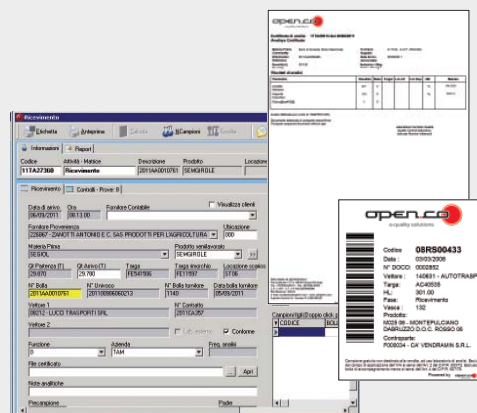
open.co

Ricevimento

Etichetta | Anteprima | Salva | Campioni

Informazioni | Report

Codice: 11TA27368 | Attività - Matrice: Ricevimento | Descrizione: 2011AA0010761 | Prodotto: SEMGIROLE | Locazione

Ricevimento | Controlli - Prove: B

Data di arrivo: 06/05/2011 | Ora: 08.11 | Fornitore Contabile | Visualizza clienti

Fornitore Provenienza: 226067 - ZANOTTI ANTONIO E C. SAS PRODOTTI PER L'AGRICOLTURA | Ubicazione: 000

Materia Prima: SESIOL | Prodotto semilavorato: SEMGIROLE

Qt Partenza (T): 29.870 | Qt Arrivo (T): 29.780 | Targa: FE541506 | Targa rimorchio: FE11597 | Locazione scarico: ST06

N° Bolla: 2011AA0010761 | N° Univoco: 20110806062213 | N° Bolla fornitore: 1149 | Data bolla fornitore: 05/05/2011

Vettore 1: 06212 - LUCO TRASPORTI SRL | N° Contratto: 2011CA357

Vettore 2 | Conforme

Funzione: B | Azienda: TAM | Freq. analisi

File certificato | Apri

Note analitiche

Campione | Padre

open.co
qualità solutions

Codice: 08RS00433
Data: 03/03/2008
N° DOCO: 000852
Vettore: 140631 - AUTOTRASP
Targa: AC40535
HL: 301.00
Fase: Ricevimento
Vasca: 132
Prodotto:
M029 09 - MONTEPULCIANO D'ABRUZZO D.O.C. ROSSO 06
Controparte:
F000034 - CA' VENDRAMIN S.R.L.